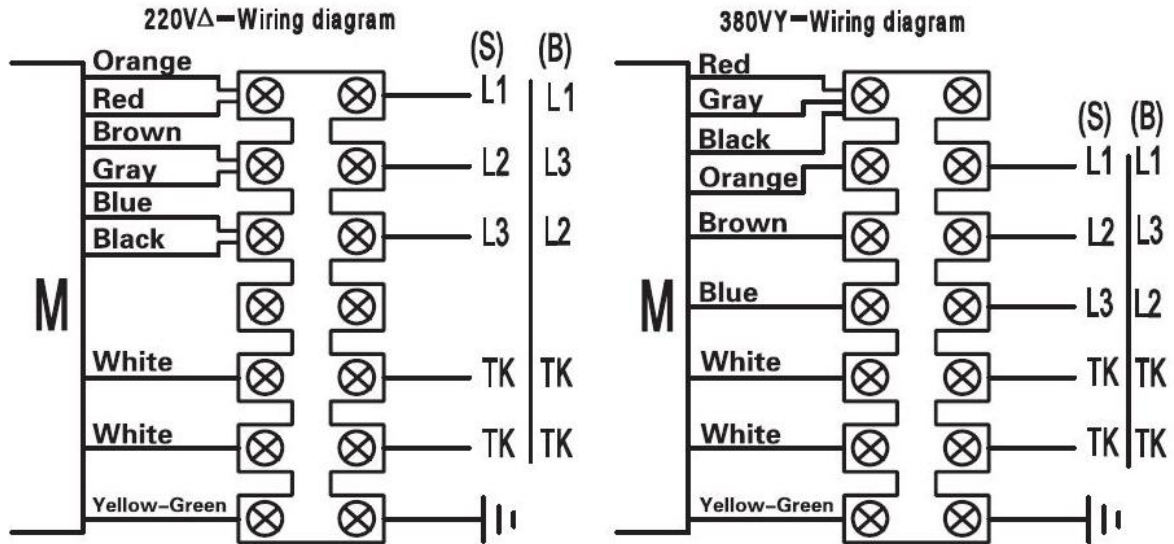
220VΔ—Wiring diagram

(S) (B)

Orange
Red
Brown
Gray
Blue
Black

L1 L1
L2 L3
L3 L2

M

White
TK TK

White
TK TK

Yellow-Green

380VY—Wiring diagram

Red
Gray
Black
Orange
Brown
Blue

(S) (B)
L1 L1
L2 L3
L3 L2

M

White
TK TK

White
TK TK

Yellow-Green